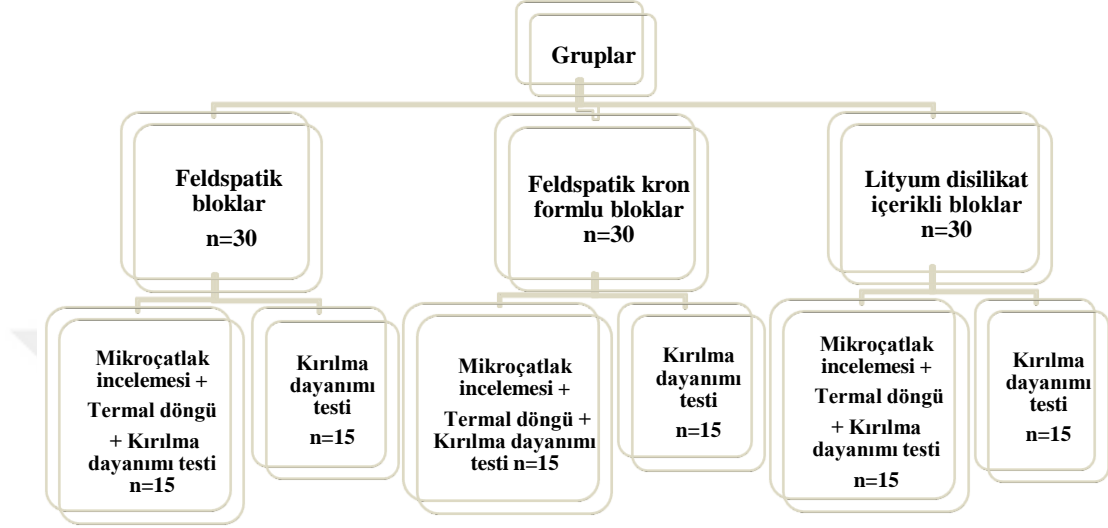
Gruplar

Feldspatik bloklar n=30

Mikroçatlak incelemesi + Termal döngü + Kırılma dayanımı testi n=15

Kırılma dayanımı testi n=15

Feldspatik kron formlu bloklar n=30

Mikroçatlak incelemesi + Termal döngü + Kırılma dayanımı testi n=15

Kırılma dayanımı testi n=15

Lityum disilikat içerikli bloklar n=30

Mikroçatlak incelemesi + Termal döngü + Kırılma dayanımı testi n=15

Kırılma dayanımı testi n=15